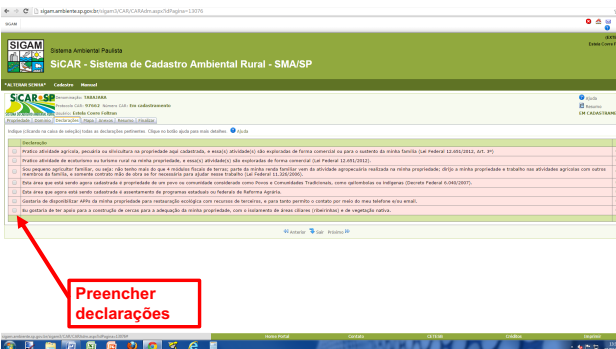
SIGAM

sigam.ambiente.sp.gov.br/sigam3/CAR/CARAdm.aspx?idPagina=13376

SIGAM Sistema Ambiental Paulista
SiCAR - Sistema de Cadastro Ambiental Rural - SMA/SP

*ALTERAR SENHA* Cadastro Manual

SiCAR SP
Denominação: TABAJARA
Protocolo CAR: 97962 Número CAR: Em cadastramento
Proprietário: Estela Corre Foltran

Ajuda
Retornar
EM CADASTRAME

Propriedade | Domínio | Declarações | Mapa | Anexos | Resumo | Finalizar

Indique (clicando na caixa de seleção) todas as declarações pertinentes. Clique no botão ajuda para mais detalhes. Ajuda

| | Declaração |
|---|---|
| ☐ | Pratico atividade agrícola, pecuária ou silvicultural na propriedade aqui cadastrada, e essa(s) atividade(s) são exploradas de forma comercial ou para o sustento da minha família (Lei Federal 12.651/2012, Art. 3º) |
| ☐ | Pratico atividade de ecoturismo ou turismo rural na minha propriedade, e essa(s) atividade(s) são exploradas de forma comercial (Lei Federal 12.651/2012). |
| ☐ | Sou pequeno agricultor familiar, ou seja: não tenho mais do que 4 módulos fiscais de terras; parte da minha renda familiar vem da atividade agropecuária realizada na minha propriedade; dirijo a minha propriedade e trabalho nas atividades agrícolas com outros membros da família, e somente contrato mão de obra se for necessária para ajudar nesse trabalho (Lei Federal 11.326/2006). |
| ☐ | Esta área que está sendo agora cadastrada é propriedade de um povo ou comunidade considerado como Povos e Comunidades Tradicionais, como quilombolas ou indígenas (Decreto Federal 6.040/2007). |
| ☐ | Esta área que agora está sendo cadastrada é assentamento de programas estaduais ou federais da Reforma Agrária. |
| ☐ | Gostaria de disponibilizar APPs da minha propriedade para restauração ecológica com recursos de terceiros, e para tanto permito o contato por meio do meu telefone e/ou email. |
| ☐ | Eu gostaria de ter apoio para a construção de cercas para a adequação da minha propriedade, com o isolamento de áreas ciliares (ribeirinhas) e de vegetação nativa. |

Anterior Sair Próximo

Preencher declarações

Home Portal Contato Créditos